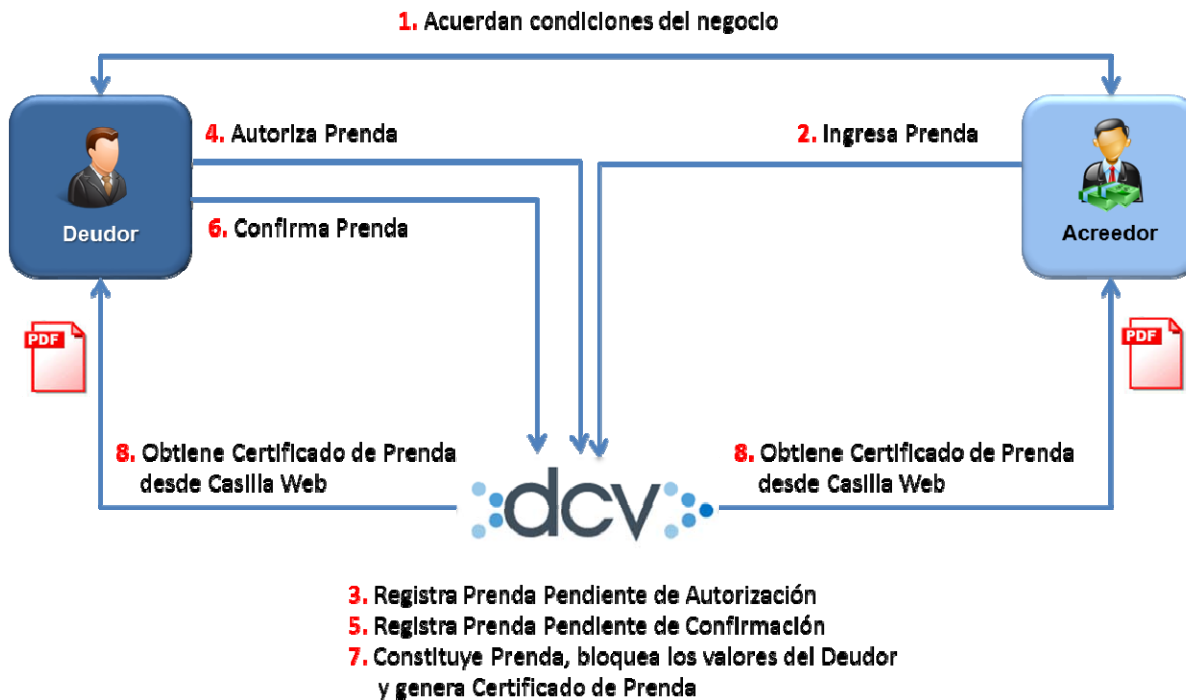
1. Acuerdan condiciones del negocio

Deudor

4. Autoriza Prenda

6. Confirma Prenda

2. Ingresa Prenda

Acreedor

PDF

PDF

8. Obtiene Certificado de Prenda desde Casilla Web

dcv

8. Obtiene Certificado de Prenda desde Casilla Web

3. Registra Prenda Pendiente de Autorización
5. Registra Prenda Pendiente de Confirmación
7. Constituye Prenda, bloquea los valores del Deudor y genera Certificado de Prenda